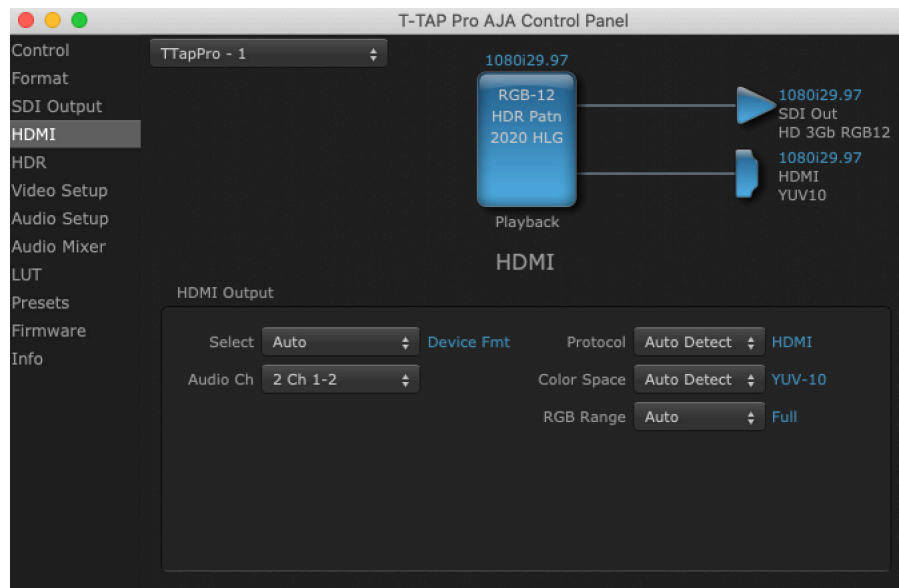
T-TAP Pro AJA Control Panel

Control
Format
SDI Output
HDMI
HDR
Video Setup
Audio Setup
Audio Mixer
LUT
Presets
Firmware
Info

TTapPro - 1

1080i29.97
RGB-12
HDR Patn
2020 HLG
Playback

1080i29.97
SDI Out
HD 3Gb RGB12

1080i29.97
HDMI
YUV10

HDMI

HDMI Output

Select Auto Device Fmt
Audio Ch 2 Ch 1-2

Protocol Auto Detect HDMI
Color Space Auto Detect YUV-10
RGB Range Auto Full